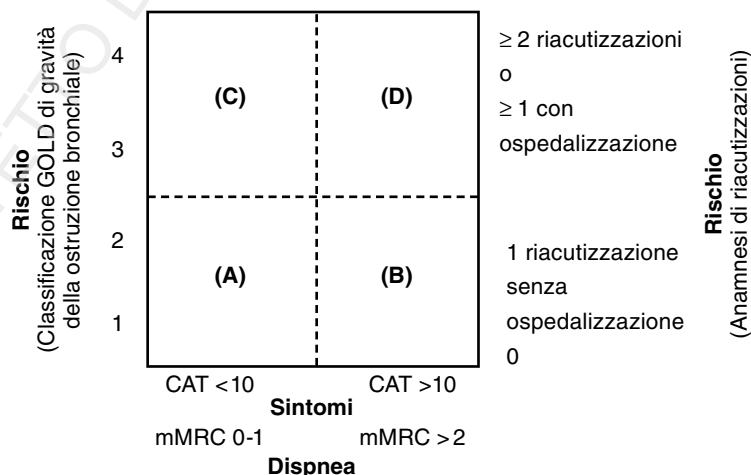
Rischio
(Classificazione GOLD di gravità della ostruzione bronchiale)

4

3

2

1

(C)

(D)

(A)

(B)

CAT <10

CAT >10

Sintomi

mMRC 0-1

mMRC >2

Dispnea

≥ 2 riacutizzazioni
o
≥ 1 con ospedalizzazione

1 riacutizzazione senza ospedalizzazione
0

Rischio
(Anamnesi di riacutizzazioni)